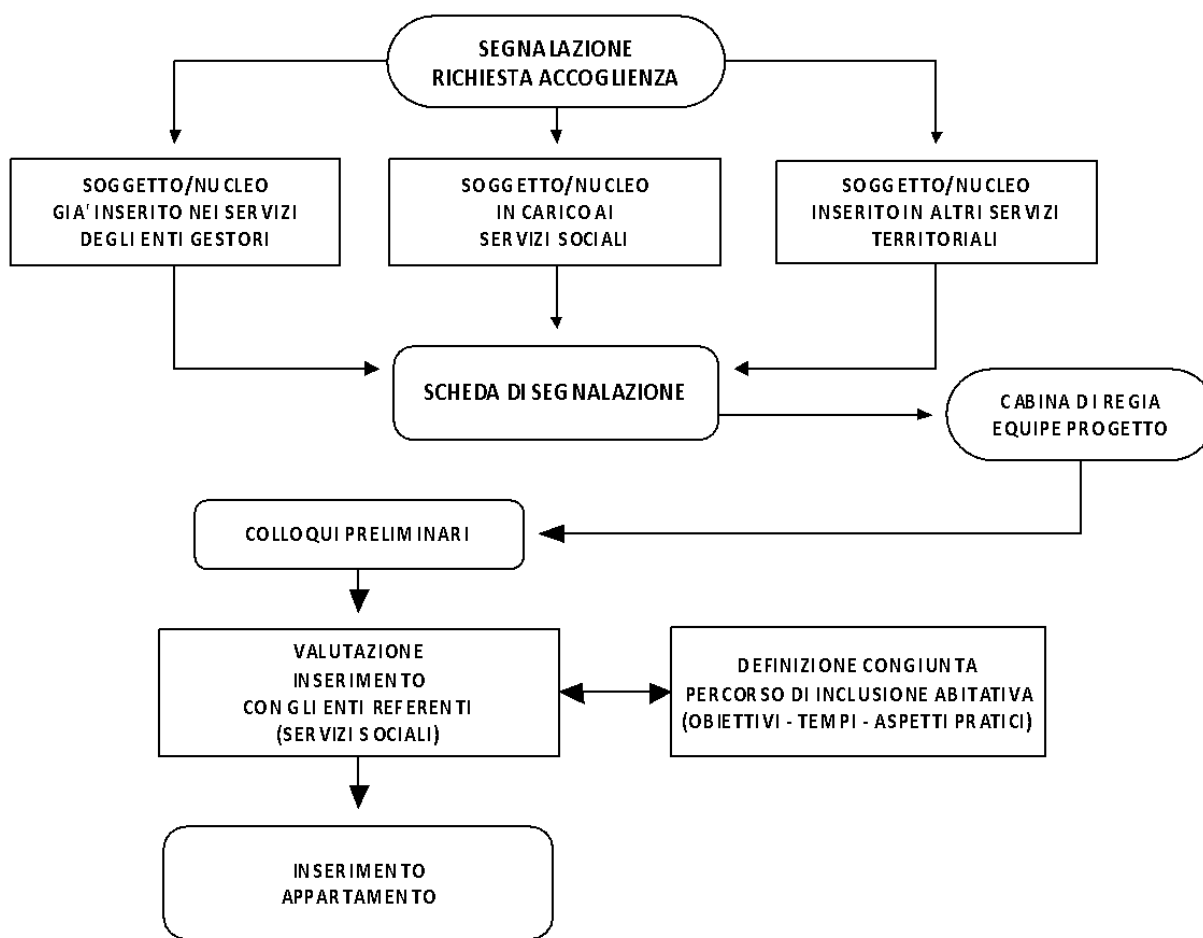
SEGNALAZIONE
RICHIESTA ACCOGLIENZA

SOGGETTO/NUCLEO
GIA' INSERITO NEI SERVIZI
DEGLI ENTI GESTORI

SOGGETTO/NUCLEO
IN CARICO AI
SERVIZI SOCIALI

SOGGETTO/NUCLEO
INSERITO IN ALTRI SERVIZI
TERRITORIALI

SCHEDA DI SEGNALAZIONE

CABINA DI REGIA
EQUIPE PROGETTO

COLLOQUI PRELIMINARI

VALUTAZIONE
INSERIMENTO
CON GLI ENTI REFERENTI
(SERVIZI SOCIALI)

DEFINIZIONE CONGIUNTA
PERCORSO DI INCLUSIONE ABITATIVA
(OBIETTIVI - TEMPI - ASPETTI PRATICI)

INSERIMENTO
APPARTAMENTO